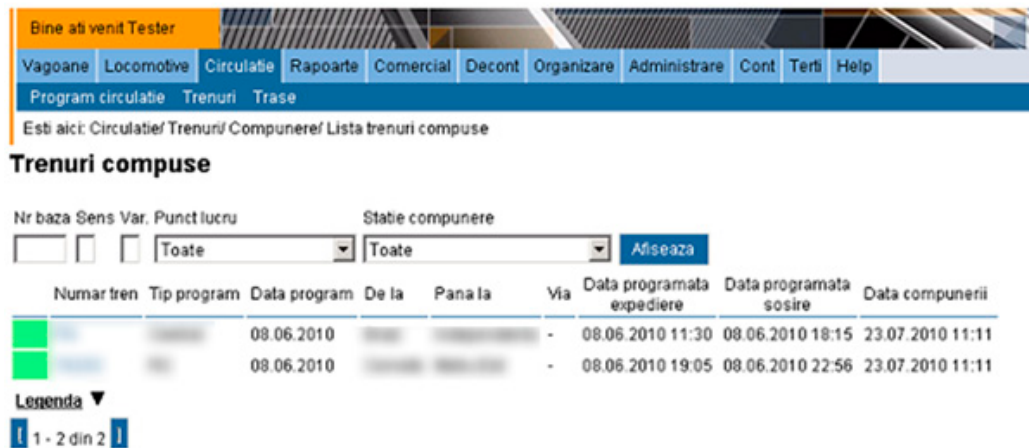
Bine ati venit Tester

Vagoane | Locomotive | Circulatie | Rapoarte | Comercial | Decont | Organizare | Administrare | Cont | Terti | Help

Program circulatie | Trenuri | Trase

Esti aici: Circulatie/ Trenuri/ Compunere/ Lista trenuri compuse

Trenuri compuse

Nr baza Sens Var. Punct lucru Statie compunere

Toate Toate Afiseaza

| | Numar tren | Tip program | Data program | De la | Pana la | Via | Data programata expediere | Data programata sosire | Data compunerii |
|---|---|---|---|---|---|---|---|---|---|
| | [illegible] | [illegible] | 08.06.2010 | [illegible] | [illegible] | - | 08.06.2010 11:30 | 08.06.2010 18:15 | 23.07.2010 11:11 |
| | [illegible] | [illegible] | 08.06.2010 | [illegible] | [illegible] | - | 08.06.2010 19:05 | 08.06.2010 22:56 | 23.07.2010 11:11 |

Legenda ▼

1 - 2 din 2